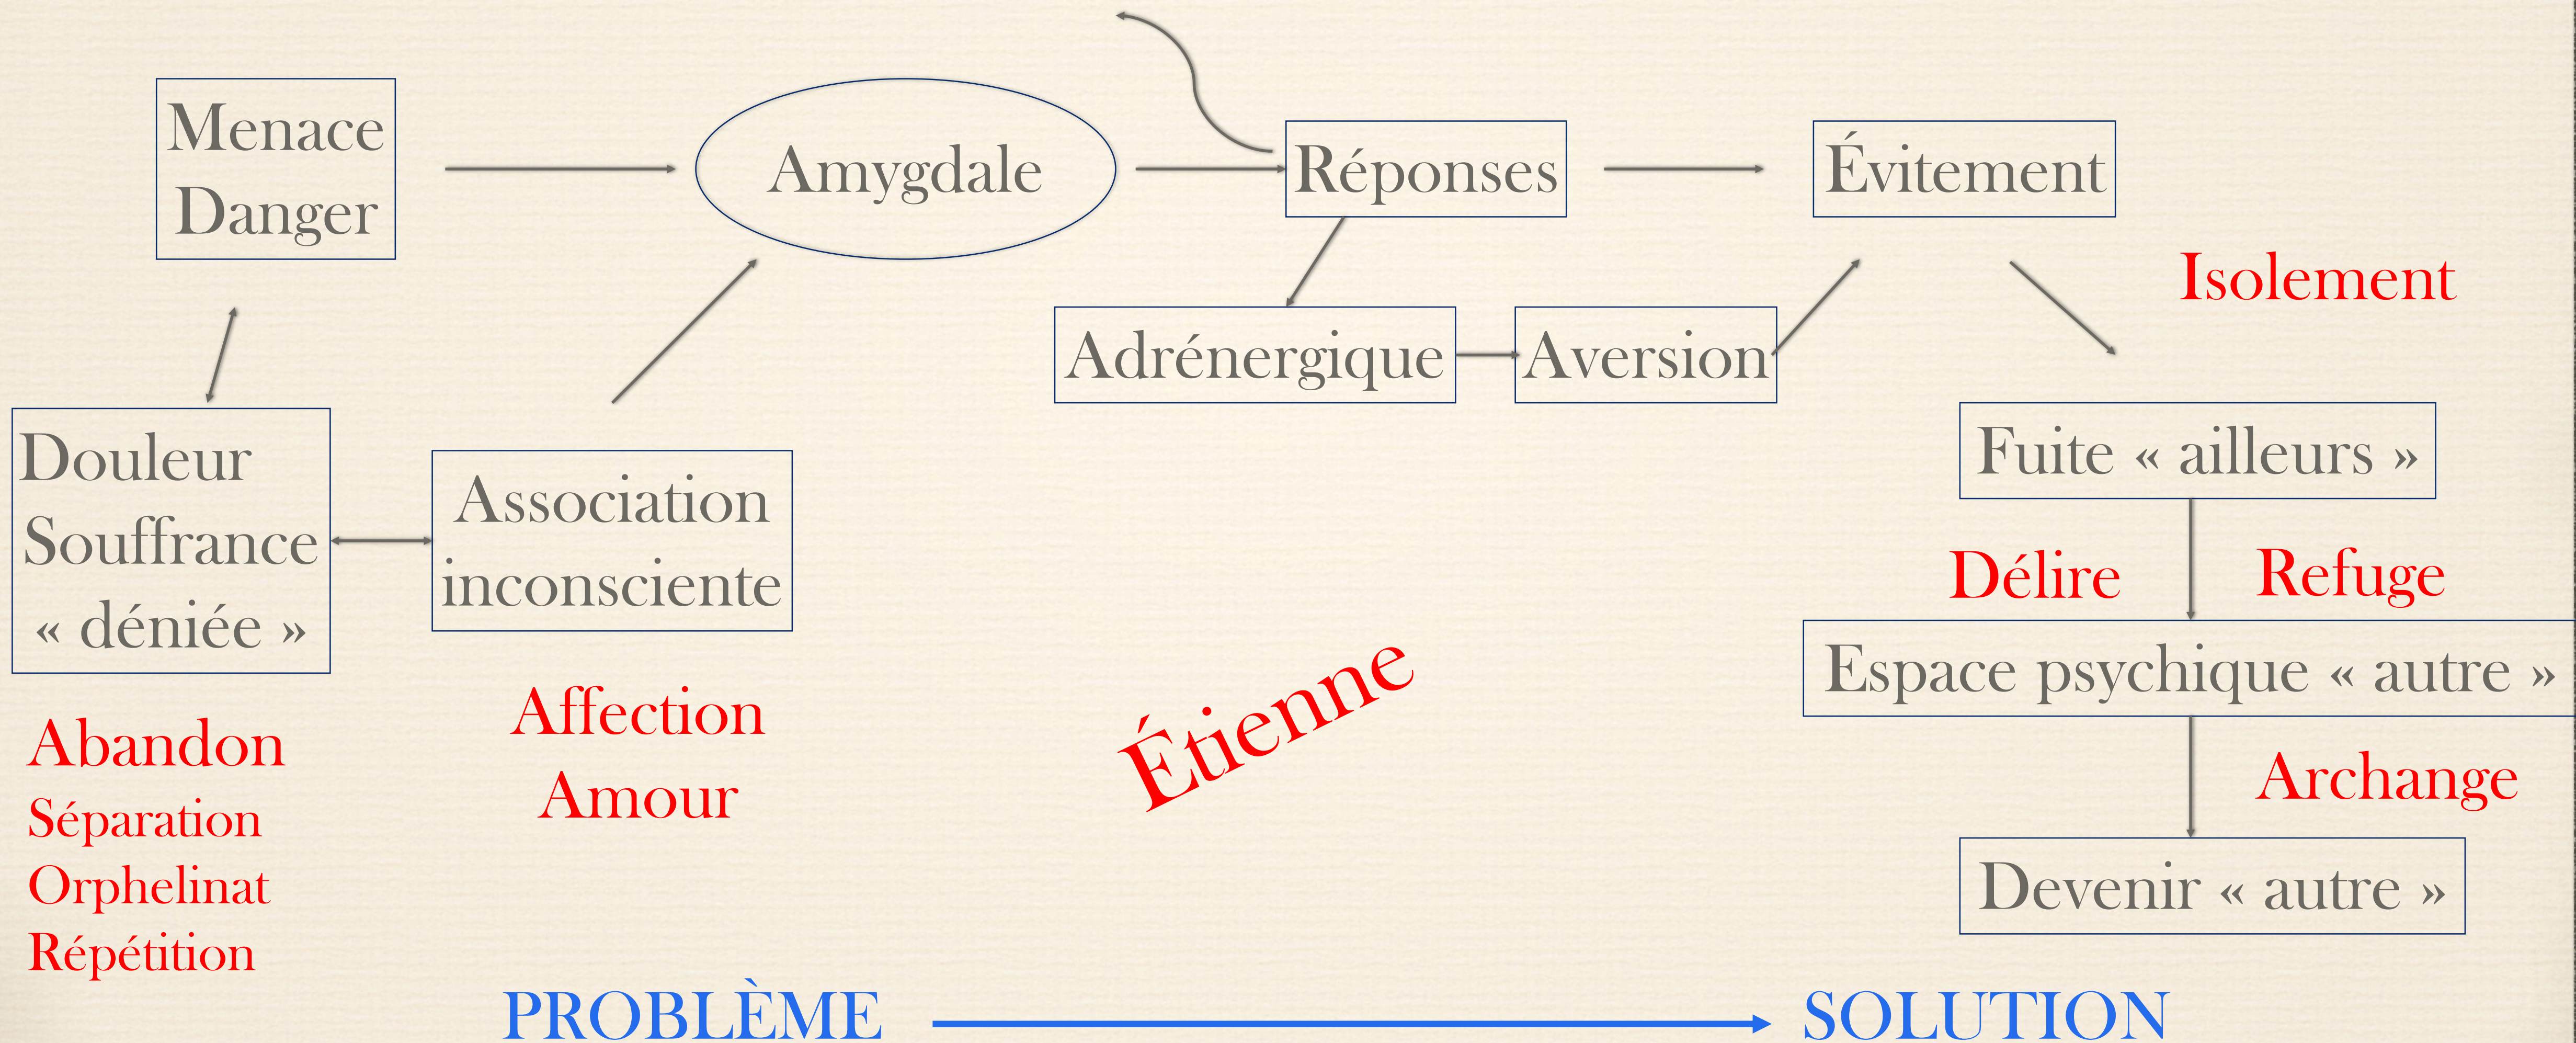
Menace
Danger

Amygdale

Réponses

Évitement

Isolement

Adrénergique

Aversion

Douleur
Souffrance
« déniée »

Association
inconsciente

Fuite « ailleurs »

Délire

Refuge

Espace psychique « autre »

Archange

Devenir « autre »

Abandon
Séparation
Orphelinat
Répétition

Affection
Amour

Étienne

PROBLÈME

SOLUTION